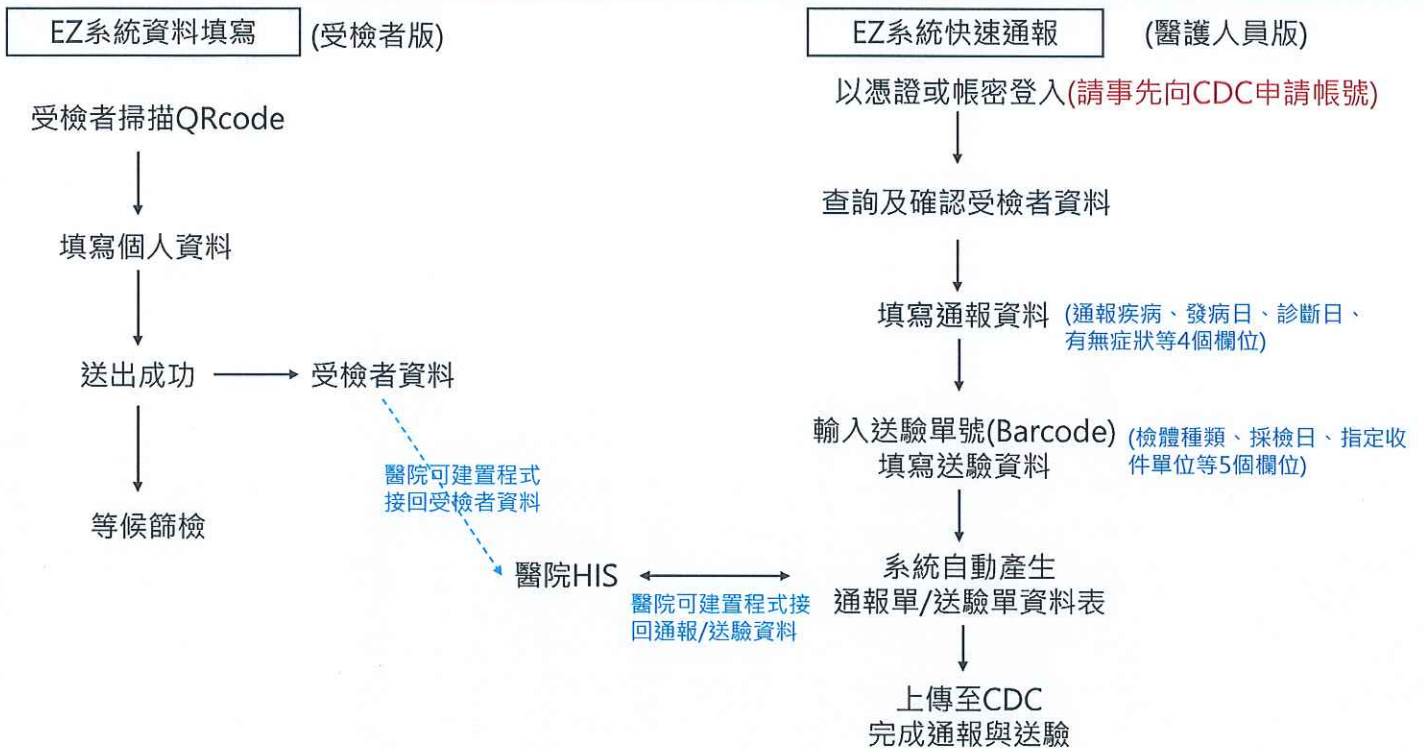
EZ系統資料填寫 (受檢者版)

受檢者掃描QRcode

填寫個人資料

送出成功 受檢者資料

等候篩檢

醫院可建置程式接回受檢者資料

醫院HIS

醫院可建置程式接回通報/送驗資料

EZ系統快速通報 (醫護人員版)

以憑證或帳密登入(請事先向CDC申請帳號)

查詢及確認受檢者資料

填寫通報資料 (通報疾病、發病日、診斷日、有無症狀等4個欄位)

輸入送驗單號(Barcode) 填寫送驗資料 (檢體種類、採檢日、指定收件單位等5個欄位)

系統自動產生 通報單/送驗單資料表

上傳至CDC 完成通報與送驗